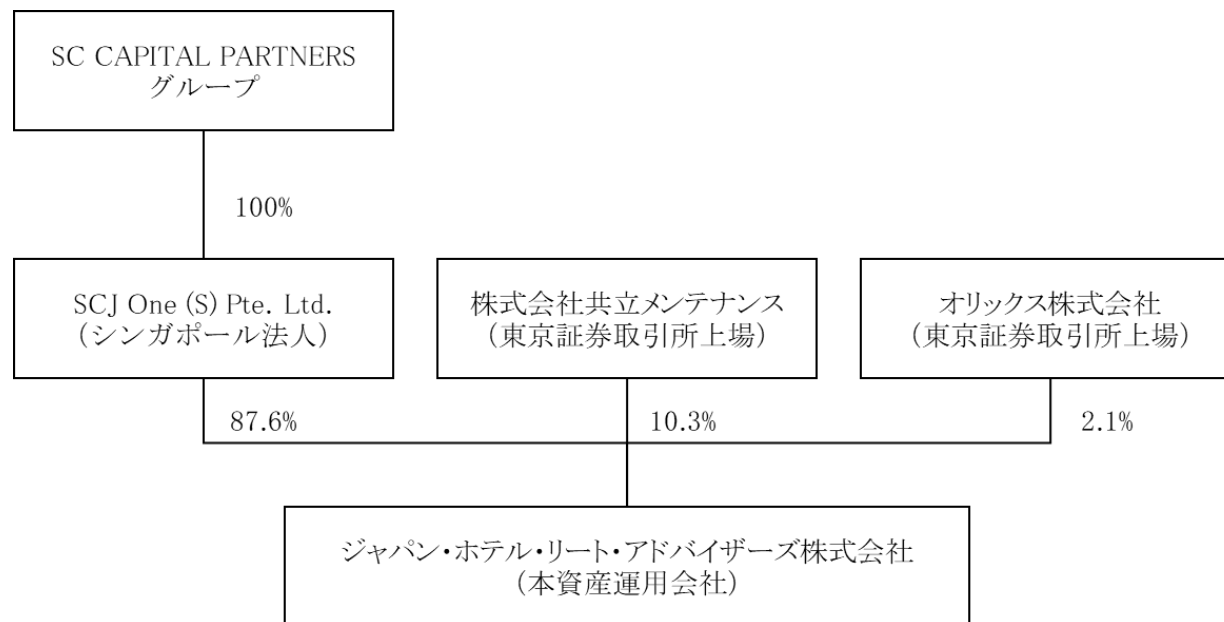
SC CAPITAL PARTNERS
グループ

100%

SCJ One (S) Pte. Ltd.
（シンガポール法人）

株式会社共立メンテナンス
（東京証券取引所上場）

オリックス株式会社
（東京証券取引所上場）

87.6%

10.3%

2.1%

ジャパン・ホテル・リート・アドバイザーズ株式会社
（本資産運用会社）